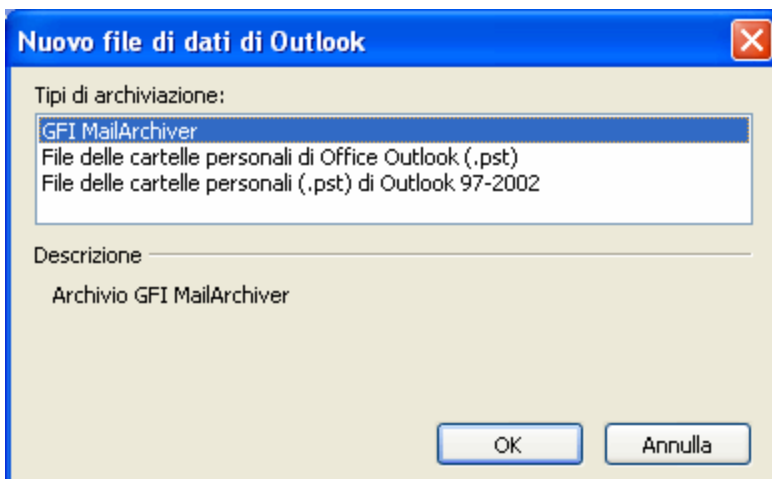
Nuovo file di dati di Outlook

Tipi di archiviazione:

GFI MailArchiver
File delle cartelle personali di Office Outlook (.pst)
File delle cartelle personali (.pst) di Outlook 97-2002

Descrizione

Archivio GFI MailArchiver

OK

Annulla